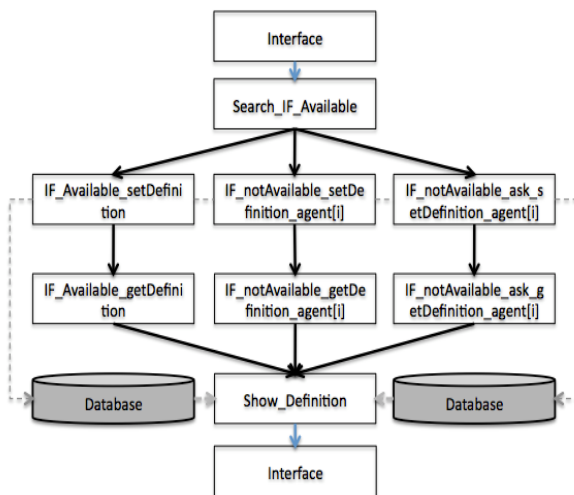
Interface

Search_IF_Available

IF_Available_setDefinition

IF_notAvailable_setDefinition_agent[i]

IF_notAvailable_ask_setDefinition_agent[i]

IF_Available_getDefinition

IF_notAvailable_getDefinition_agent[i]

IF_notAvailable_ask_getDefinition_agent[i]

Database

Show_Definition

Database

Interface